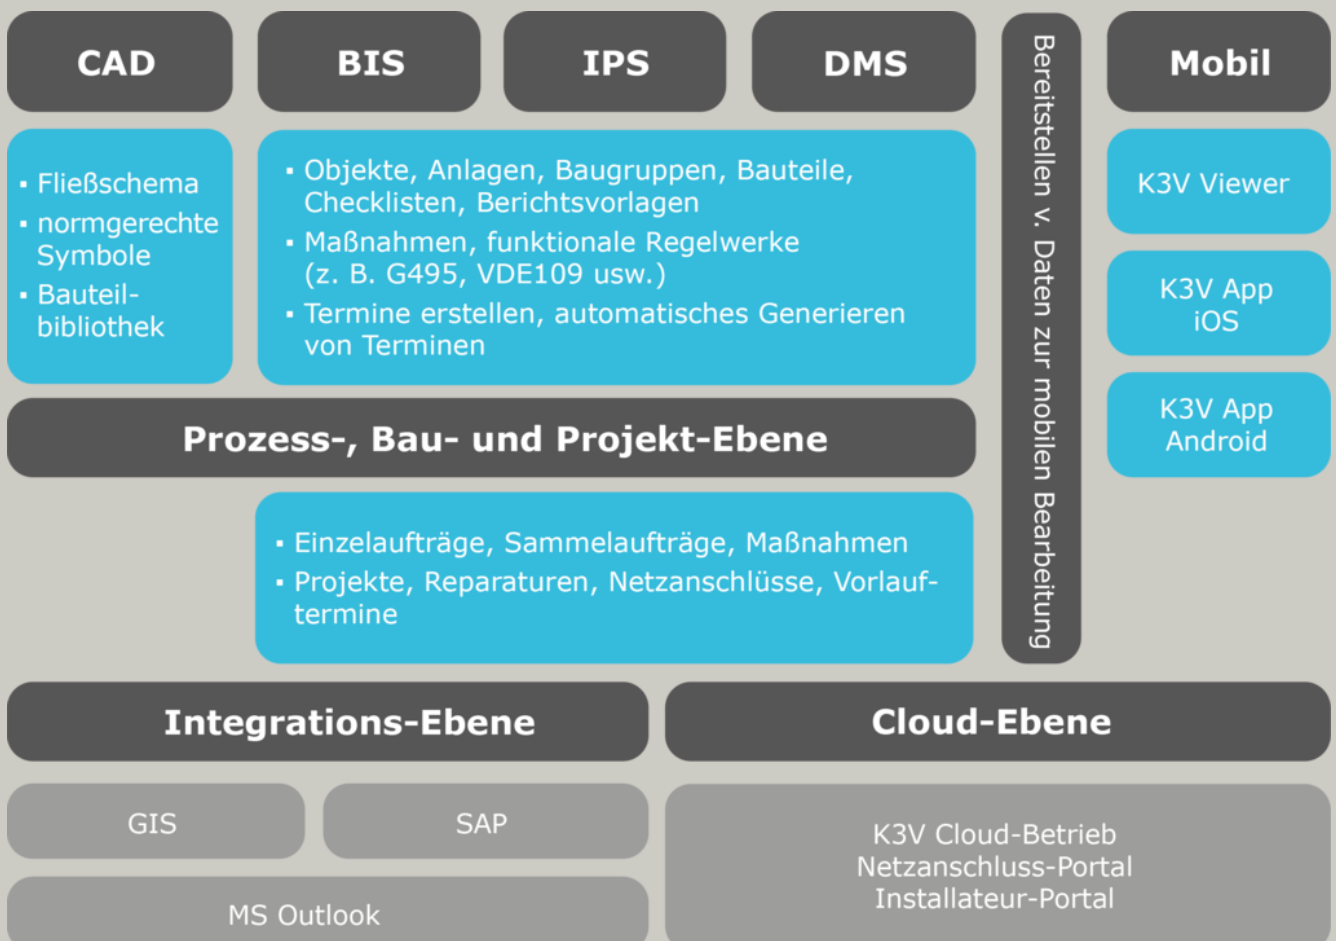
CAD

BIS

IPS

DMS

Bereitstellen v. Daten zur mobilen Bearbeitung

Mobil

▪ Fließschema
▪ normgerechte Symbole
▪ Bauteilbibliothek

▪ Objekte, Anlagen, Baugruppen, Bauteile, Checklisten, Berichtsvorlagen
▪ Maßnahmen, funktionale Regelwerke (z. B. G495, VDE109 usw.)
▪ Termine erstellen, automatisches Generieren von Terminen

K3V Viewer

K3V App iOS

K3V App Android

Prozess-, Bau- und Projekt-Ebene

▪ Einzelaufträge, Sammelaufträge, Maßnahmen
▪ Projekte, Reparaturen, Netzanschlüsse, Vorlauftermine

Integrations-Ebene

Cloud-Ebene

GIS

SAP

MS Outlook

K3V Cloud-Betrieb
Netzanschluss-Portal
Installateur-Portal